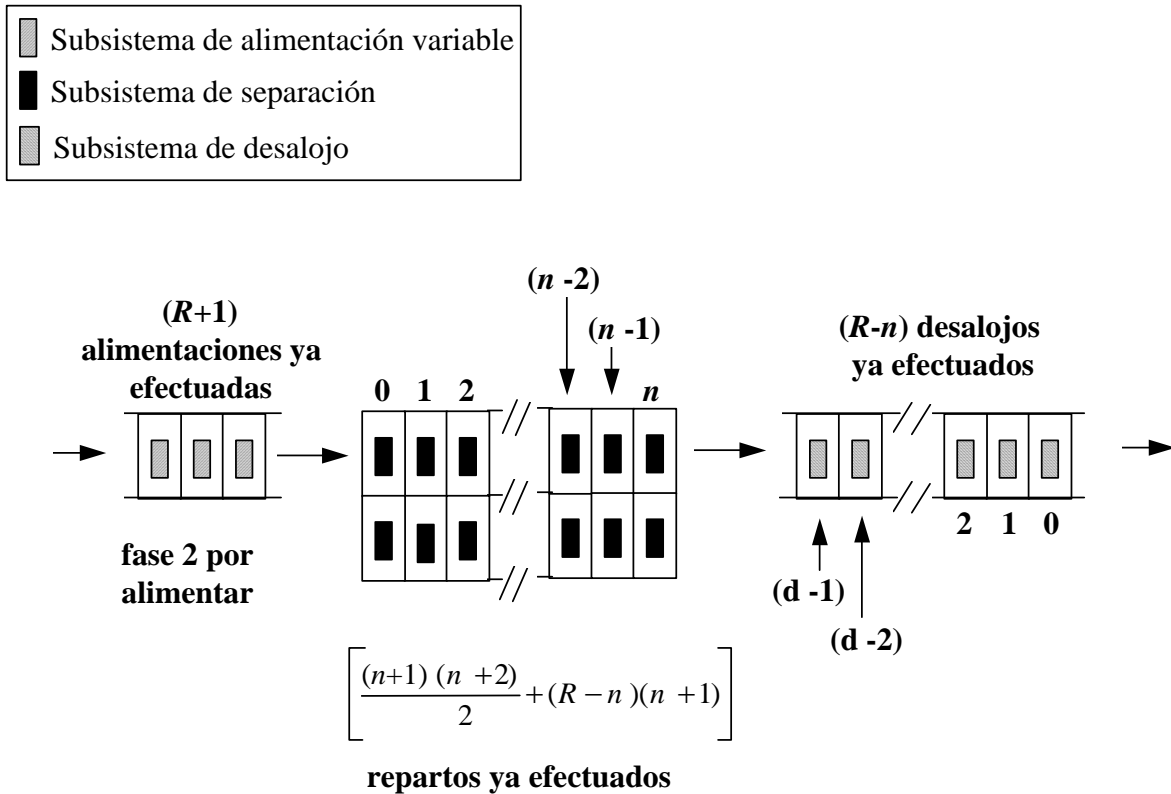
Subsistema de alimentación variable
Subsistema de separación
Subsistema de desalojo

($R$+1) alimentaciones ya efectuadas

fase 2 por alimentar

0 1 2

($n$ -2)

($n$ -1)

$n$

($R$-$n$) desalojos ya efectuados

2 1 0

(d -1)

(d -2)

$\left[\frac{(n+1)\,(n\,+2)}{2}+(R-n\,)(n\,+1)\right]$

repartos ya efectuados